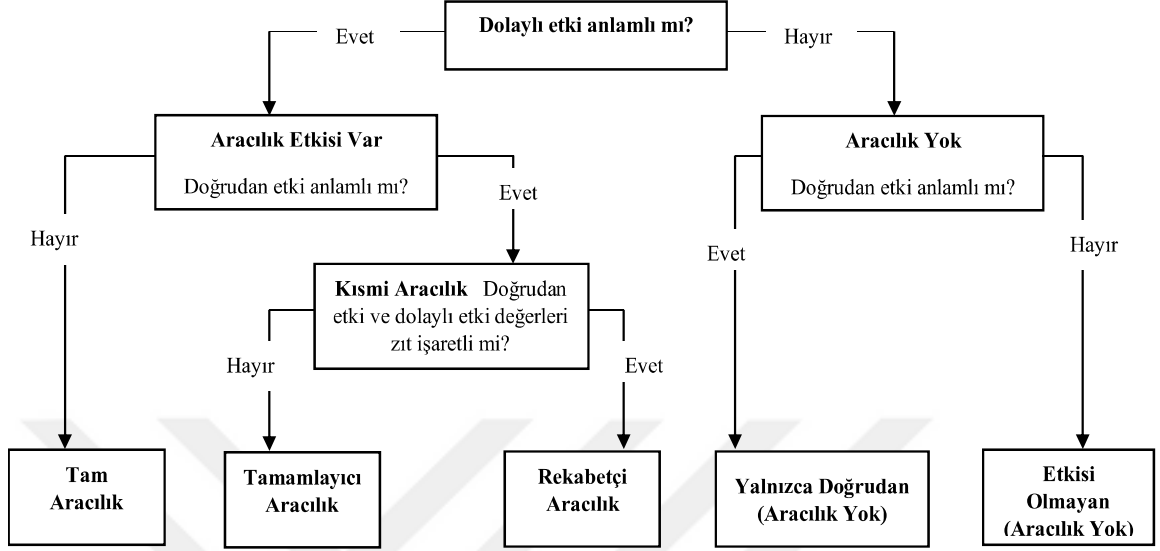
Dolaylı etki anlamlı mı?

Evet

Hayır

Aracılık Etkisi Var

Doğrudan etki anlamlı mı?

Aracılık Yok

Doğrudan etki anlamlı mı?

Hayır

Evet

Evet

Hayır

Kısmi Aracılık Doğrudan etki ve dolaylı etki değerleri zıt işaretli mi?

Hayır

Evet

Tam Aracılık

Tamamlayıcı Aracılık

Rekabetçi Aracılık

Yalnızca Doğrudan (Aracılık Yok)

Etkisi Olmayan (Aracılık Yok)